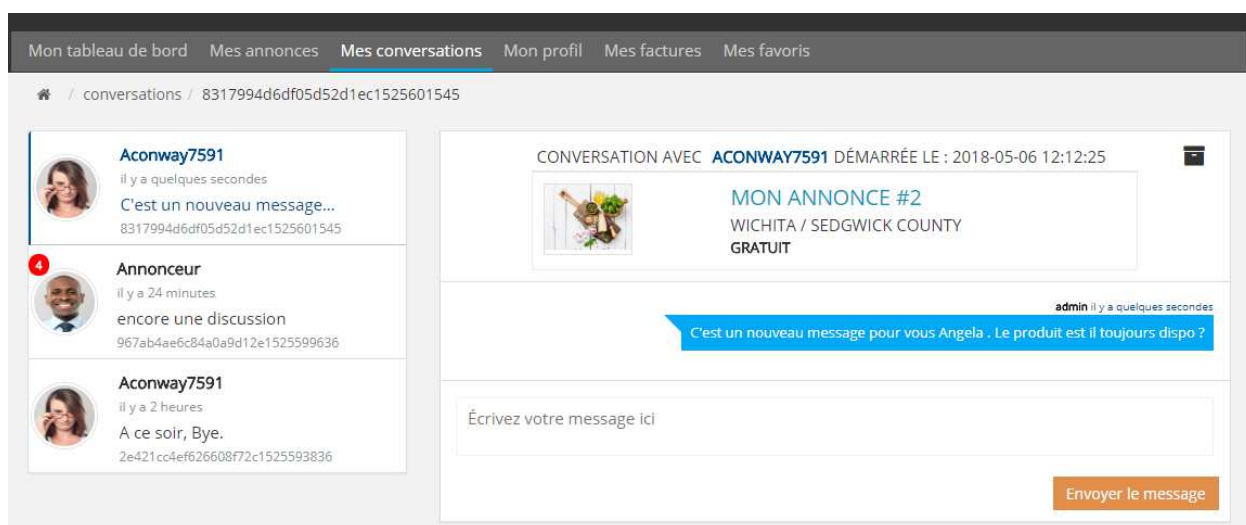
Mon tableau de bord Mes annonces Mes conversations Mon profil Mes factures Mes favoris

/ conversations / 8317994d6df05d52d1ec1525601545

Aconway7591
il y a quelques secondes
C'est un nouveau message...
8317994d6df05d52d1ec1525601545

4
Annonceur
il y a 24 minutes
encore une discussion
967ab4ae6c84a0a9d12e1525599636

Aconway7591
il y a 2 heures
A ce soir, Bye.
2e421cc4ef626608f72c1525593836

CONVERSATION AVEC ACONWAY7591 DÉMARRÉE LE : 2018-05-06 12:12:25

MON ANNONCE #2
WICHITA / SEDGWICK COUNTY
GRATUIT

admin il y a quelques secondes
C'est un nouveau message pour vous Angela . Le produit est il toujours dispo ?

Écrivez votre message ici

Envoyer le message